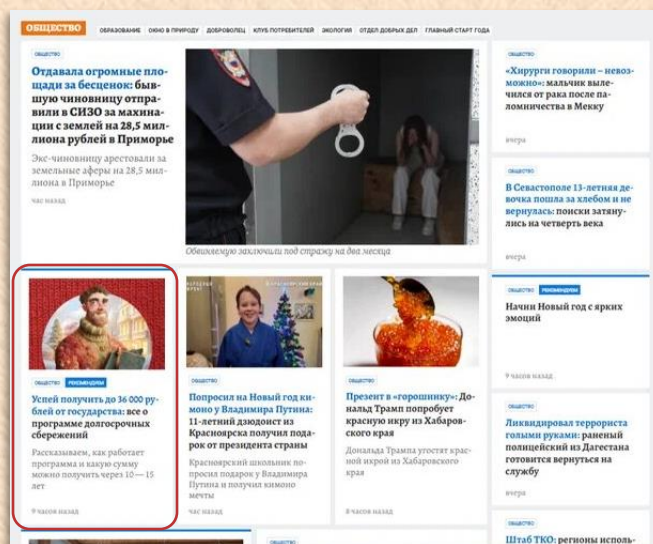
ОБЩЕСТВО ОБРАЗОВАНИЕ ОКНО В ПРИРОДУ ДОБРОВОЛЕЦ КЛУБ ПОТРЕБИТЕЛЕЙ ЭКОЛОГИЯ ОТДЕЛ ДОБРЫХ ДЕЛ ГЛАВНЫЙ СТАРТ ГОДА

ОБЩЕСТВО

Отдавала огромные площади за бесценок: бывшую чиновницу отправили в СИЗО за махинации с землей на 28,5 миллиона рублей в Приморье

Экс-чиновницу арестовали за земельные аферы на 28,5 миллиона в Приморье

час назад

Обвиняемую заключили под стражу на два месяца

ОБЩЕСТВО

«Хирурги говорили – невозможно»: мальчик вылечился от рака после паломничества в Мекку

вчера

ОБЩЕСТВО

В Севастополе 13-летняя девочка пошла за хлебом и не вернулась: поиски затянулись на четверть века

вчера

ОБЩЕСТВО РЕКОМЕНДУЕМ

Успей получить до 36 000 рублей от государства: все о программе долгосрочных сбережений

Рассказываем, как работает программа и какую сумму можно получить через 10 — 15 лет

9 часов назад

ОБЩЕСТВО

Попросил на Новый год кимоно у Владимира Путина: 11-летний дзюдоист из Красноярска получил подарок от президента страны

Красноярский школьник попросил подарок у Владимира Путина и получил кимоно мечты

час назад

ОБЩЕСТВО

Презент в «горошнику»: Дональд Трамп попробует красную икру из Хабаровского края

Дональда Трампа угостят красной икрой из Хабаровского края

8 часов назад

ОБЩЕСТВО РЕКОМЕНДУЕМ

Начни Новый год с ярких эмоций

9 часов назад

ОБЩЕСТВО

Ликвидировал террориста голыми руками: раненый полицейский из Дагестана готовится вернуться на службу

вчера

ОБЩЕСТВО

Штаб ТКО: регионы исполь-